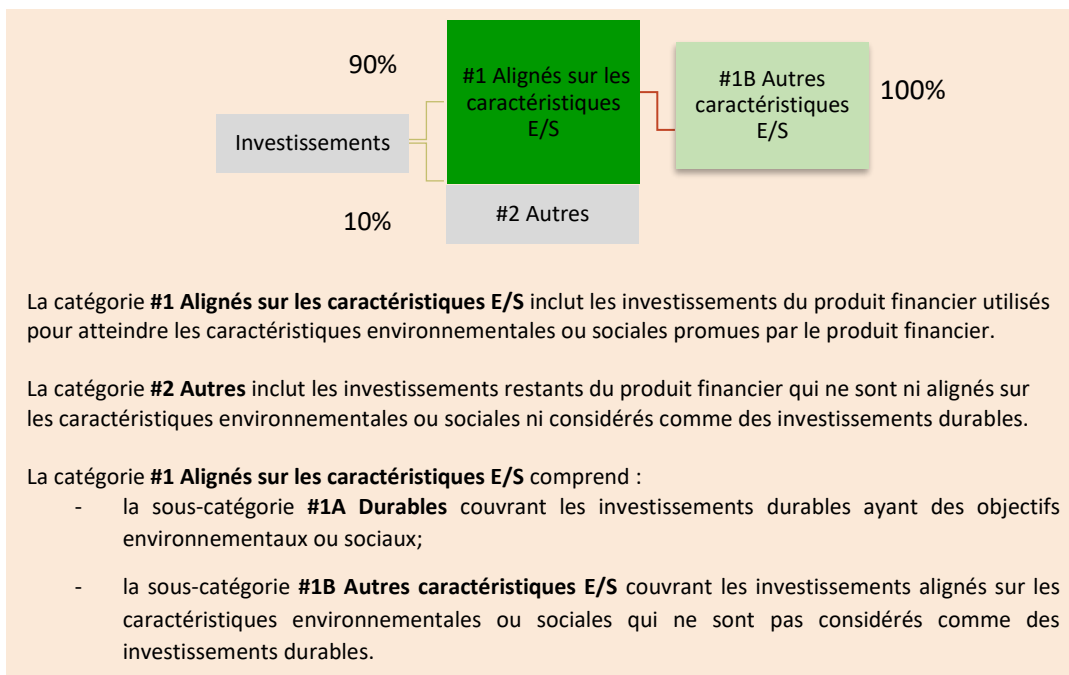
Investissements

90%

#1 Alignés sur les caractéristiques E/S

#1B Autres caractéristiques E/S

100%

10%

#2 Autres

La catégorie **#1 Alignés sur les caractéristiques E/S** inclut les investissements du produit financier utilisés pour atteindre les caractéristiques environnementales ou sociales promues par le produit financier.

La catégorie **#2 Autres** inclut les investissements restants du produit financier qui ne sont ni alignés sur les caractéristiques environnementales ou sociales ni considérés comme des investissements durables.

La catégorie **#1 Alignés sur les caractéristiques E/S** comprend :
- la sous-catégorie **#1A Durables** couvrant les investissements durables ayant des objectifs environnementaux ou sociaux;
- la sous-catégorie **#1B Autres caractéristiques E/S** couvrant les investissements alignés sur les caractéristiques environnementales ou sociales qui ne sont pas considérés comme des investissements durables.